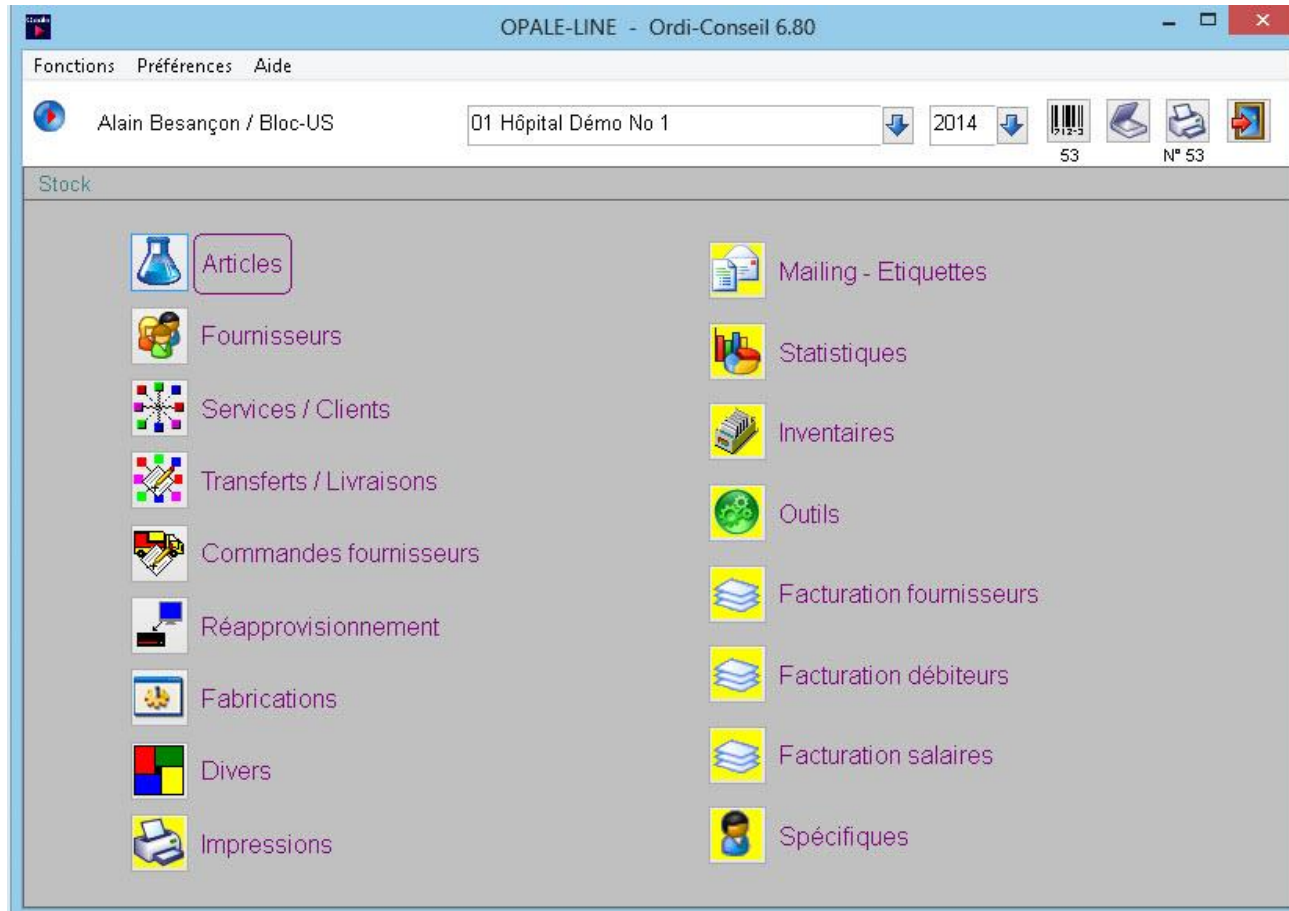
OPALE-LINE - Ordi-Conseil 6.80

Fonctions Préférences Aide

Alain Besançon / Bloc-US

01 Hôpital Démo No 1

2014

53

N° 53

Stock

Articles

Fournisseurs

Services / Clients

Transferts / Livraisons

Commandes fournisseurs

Réapprovisionnement

Fabrications

Divers

Impressions

Mailing - Etiquettes

Statistiques

Inventaires

Outils

Facturation fournisseurs

Facturation débiteurs

Facturation salaires

Spécifiques